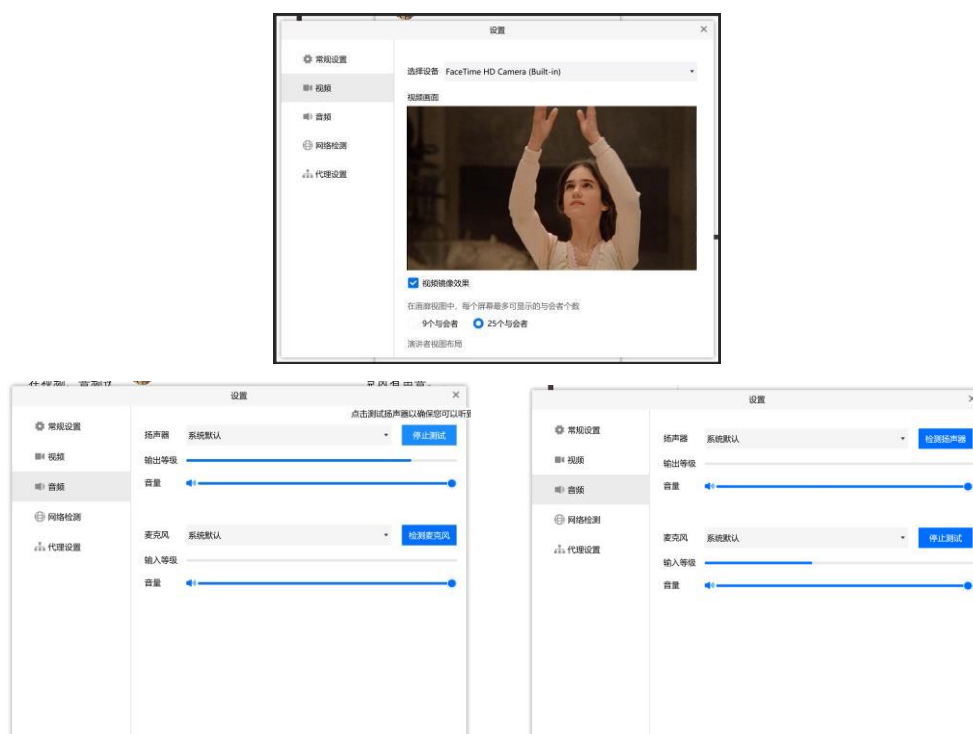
设置

常规设置
视频
音频
网络检测
代理设置

选择设备 FaceTime HD Camera (Built-in)

视频画面

视频镜像效果

在画廊视图中，每个屏幕最多可显示的与会者个数

9个与会者 25个与会者

演讲者视图布局

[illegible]

设置

常规设置
视频
音频
网络检测
代理设置

点击测试扬声器以确保您可以听到

扬声器 系统默认 停止测试

输出等级

音量

麦克风 系统默认 检测麦克风

输入等级

音量

设置

常规设置
视频
音频
网络检测
代理设置

扬声器 系统默认 检测扬声器

输出等级

音量

麦克风 系统默认 停止测试

输入等级

音量